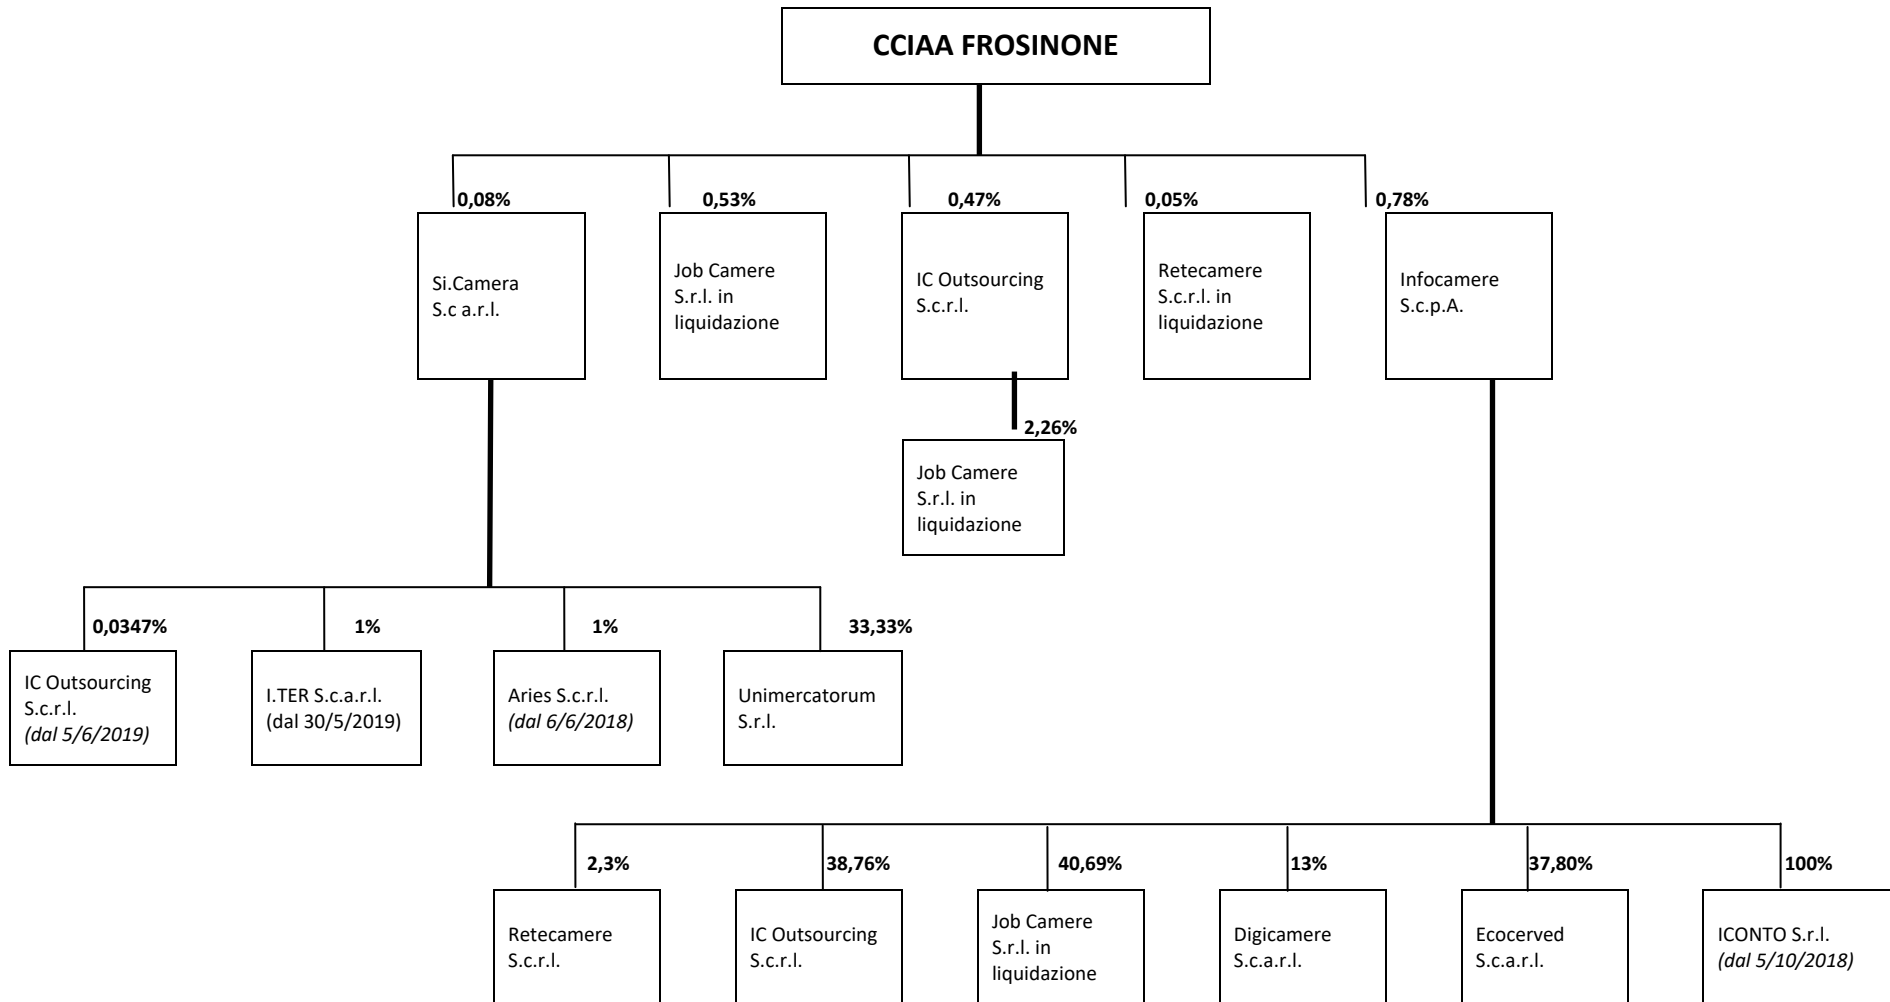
CCIAA FROSINONE

0,08%
Si.Camera S.c a.r.l.

0,53%
Job Camere S.r.l. in liquidazione

0,47%
IC Outsourcing S.c.r.l.

0,05%
Retecamere S.c.r.l. in liquidazione

0,78%
Infocamere S.c.p.A.

2,26%
Job Camere S.r.l. in liquidazione

0,0347%
IC Outsourcing S.c.r.l. *(dal 5/6/2019)*

1%
I.TER S.c.a.r.l. (dal 30/5/2019)

1%
Aries S.c.r.l. *(dal 6/6/2018)*

33,33%
Unimercatorum S.r.l.

2,3%
Retecamere S.c.r.l.

38,76%
IC Outsourcing S.c.r.l.

40,69%
Job Camere S.r.l. in liquidazione

13%
Digicamere S.c.a.r.l.

37,80%
Ecocerved S.c.a.r.l.

100%
ICONTO S.r.l. *(dal 5/10/2018)*